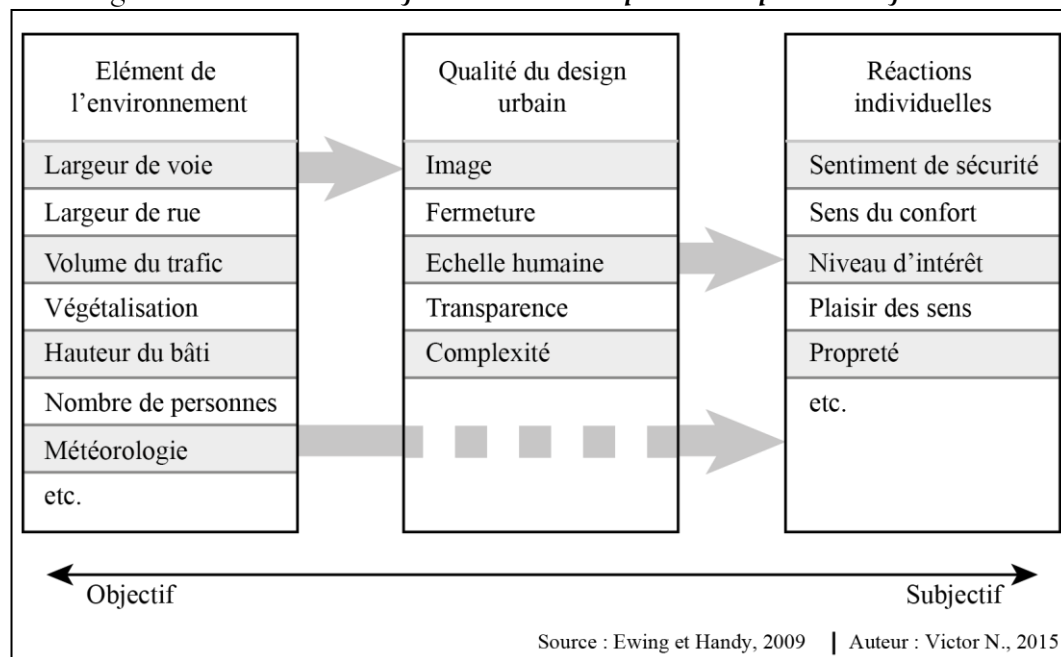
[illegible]

Elément de l'environnement

Largeur de voie

Largeur de rue

Volume du trafic

Végétalisation

Hauteur du bâti

Nombre de personnes

Météorologie

etc.

Qualité du design urbain

Image

Fermeture

Echelle humaine

Transparence

Complexité

Réactions individuelles

Sentiment de sécurité

Sens du confort

Niveau d'intérêt

Plaisir des sens

Propreté

etc.

Objectif

Subjectif

Source : Ewing et Handy, 2009 | Auteur : Victor N., 2015